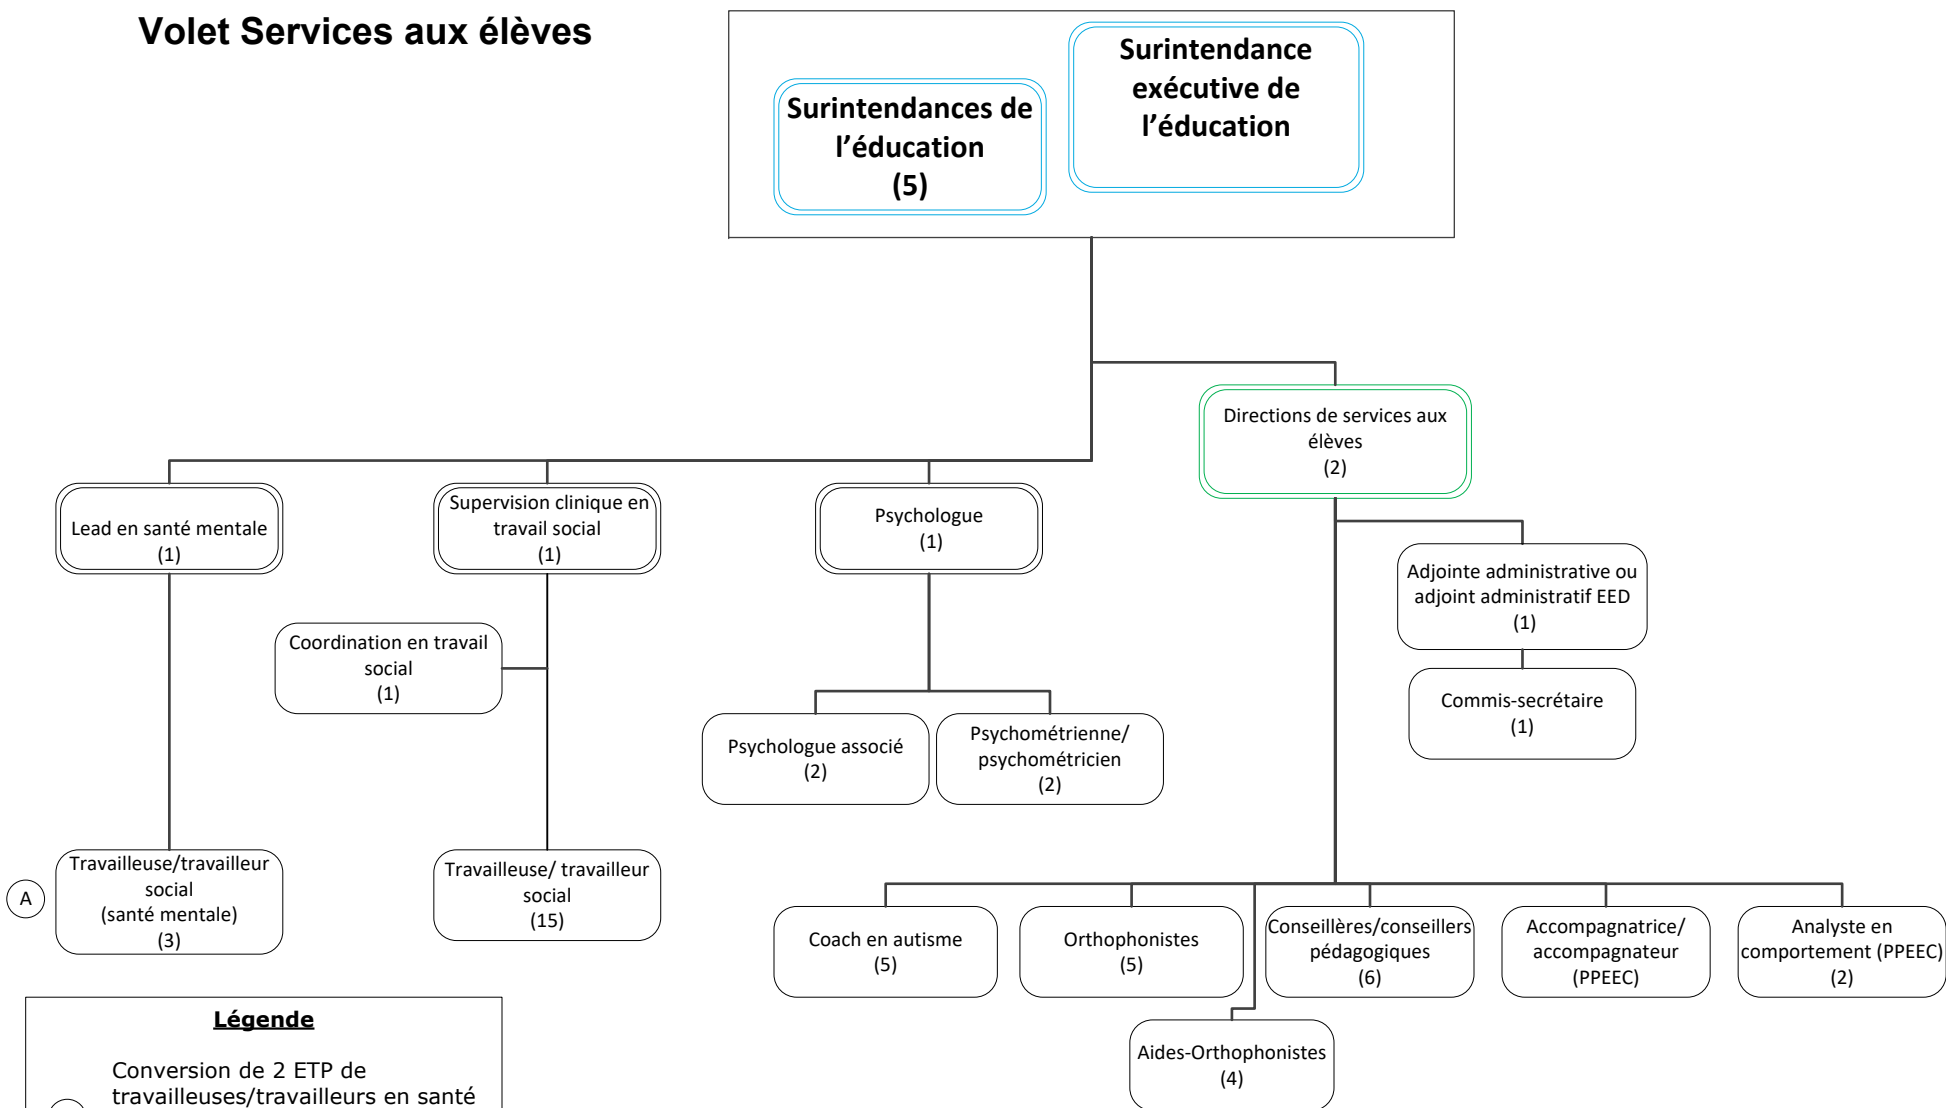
Volet Services aux élèves

Surintendances de l'éducation (5)

Surintendance exécutive de l'éducation

Directions de services aux élèves (2)

Lead en santé mentale (1)

Supervision clinique en travail social (1)

Psychologue (1)

Adjointe administrative ou adjoint administratif EED (1)

Commis-secrétaire (1)

Coordination en travail social (1)

Psychologue associé (2)

Psychométrienne/ psychométricien (2)

A

Travailleuse/travailleur social (santé mentale) (3)

Travailleuse/ travailleur social (15)

Coach en autisme (5)

Orthophonistes (5)

Conseillères/conseillers pédagogiques (6)

Accompagnatrice/ accompagnateur (PPEEC)

Analyste en comportement (PPEEC) (2)

Aides-Orthophonistes (4)

Légende

Conversion de 2 ETP de travailleuses/travailleurs en santé